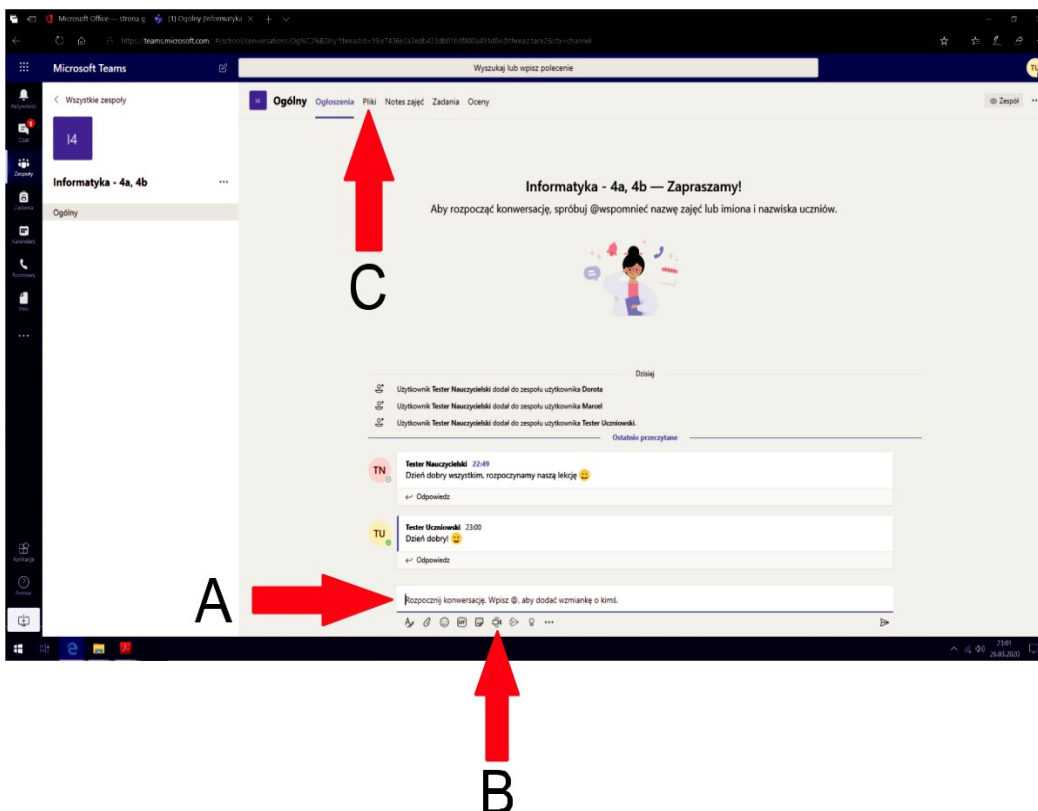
Microsoft Office — strona g (1) Ogólny (Informatyka

https://teams.microsoft.com/_#/school/conversations/Og%C3%B3lny?threadId=19

Microsoft Teams

Wyszukaj lub wpisz polecenie

TU

Aktywność

Czat

Zespoły

Zadania

Kalendarz

Rozmowy

Pliki

...

< Wszystkie zespoły

I4

Informatyka - 4a, 4b ...

Ogólny

I4 Ogólny Ogłoszenia Pliki Notes zajęć Zadania Oceny

Zespół

Informatyka - 4a, 4b — Zapraszamy!

Aby rozpocząć konwersację, spróbuj @wspomnieć nazwę zajęć lub imiona i nazwiska uczniów.

C

Dzisiaj

Użytkownik Tester Nauczycielski dodał do zespołu użytkownika Dorota

Użytkownik Tester Nauczycielski dodał do zespołu użytkownika Marcel

Użytkownik Tester Nauczycielski dodał do zespołu użytkownika Tester Uczniowski.

Ostatnio przeczytane

TN Tester Nauczycielski 22:49
Dzień dobry wszystkim, rozpoczynamy naszą lekcję 😊

Odpowiedz

TU Tester Uczniowski 23:00
Dzień dobry! 😊

Odpowiedz

Aplikacje

Pomoc

A

Rozpocznij konwersację. Wpisz @, aby dodać wzmiankę o kimś.

B

21:01
26.03.2020